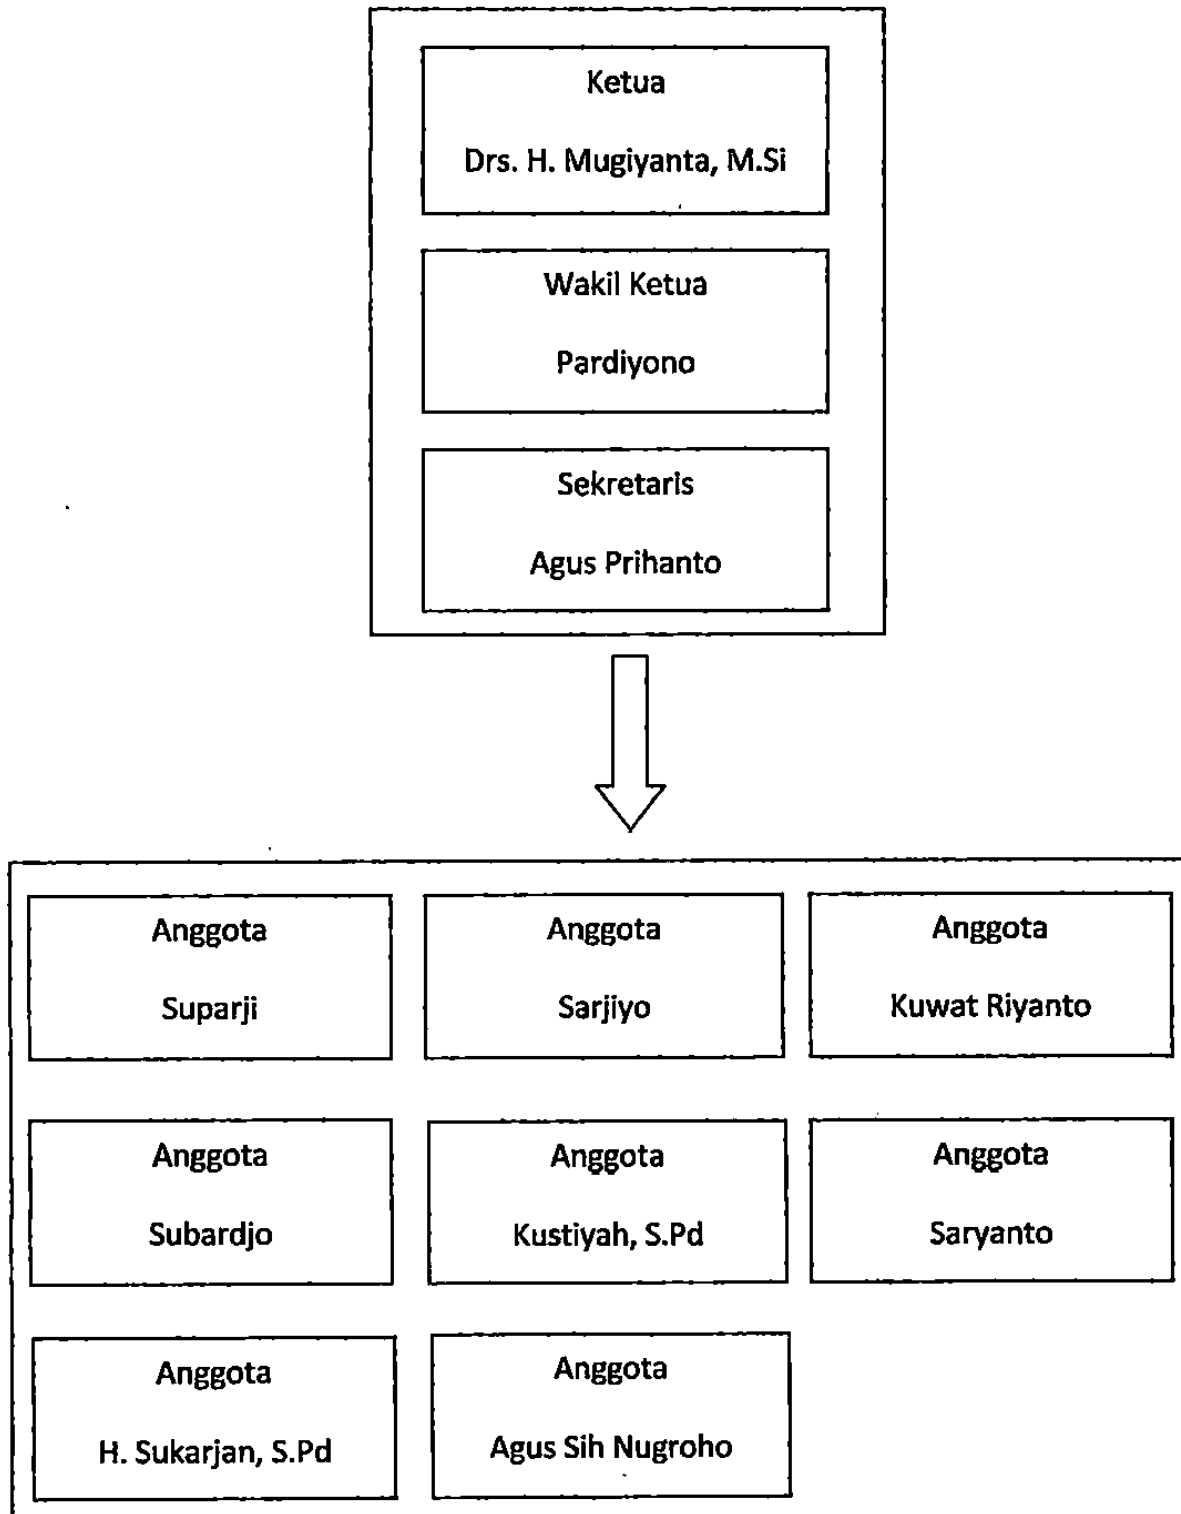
Ketua

Drs. H. Mugiyanta, M.Si

Wakil Ketua

Pardiyono

Sekretaris

Agus Prihanto

Anggota

Suparji

Anggota

Sarjiyo

Anggota

Kuwat Riyanto

Anggota

Subardjo

Anggota

Kustiyah, S.Pd

Anggota

Saryanto

Anggota

H. Sukarjan, S.Pd

Anggota

Agus Sih Nugroho